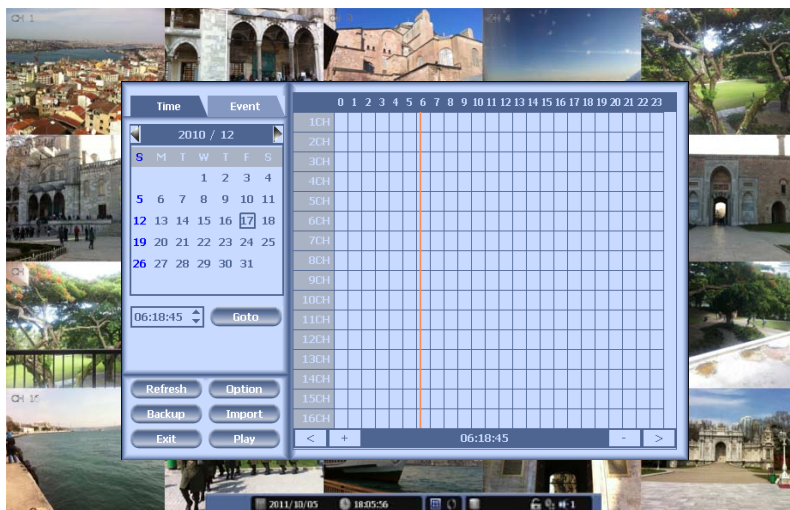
CH 1

Time Event

2010 / 12

| S | M | T | W | T | F | S |
|---|---|---|---|---|---|---|
| | | | 1 | 2 | 3 | 4 |
| 5 | 6 | 7 | 8 | 9 | 10 | 11 |
| 12 | 13 | 14 | 15 | 16 | 17 | 18 |
| 19 | 20 | 21 | 22 | 23 | 24 | 25 |
| 26 | 27 | 28 | 29 | 30 | 31 | |

06:18:45 Goto

Refresh Option
Backup Import
Exit Play

0 1 2 3 4 5 6 7 8 9 10 11 12 13 14 15 16 17 18 19 20 21 22 23

1CH
2CH
3CH
4CH
5CH
6CH
7CH
8CH
9CH
10CH
11CH
12CH
13CH
14CH
15CH
16CH

< + 06:18:45 - >

CH 16

2011/10/05 18:05:56